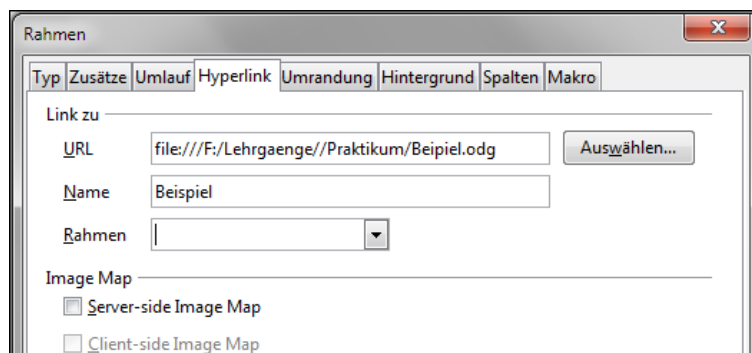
Rahmen

Typ Zusätze Umlauf Hyperlink Umrandung Hintergrund Spalten Makro

Link zu

URL file:///F:/Lehrgaenge//Praktikum/Beipiel.odg Auswählen...

Name Beispiel

Rahmen

Image Map

Server-side Image Map

Client-side Image Map